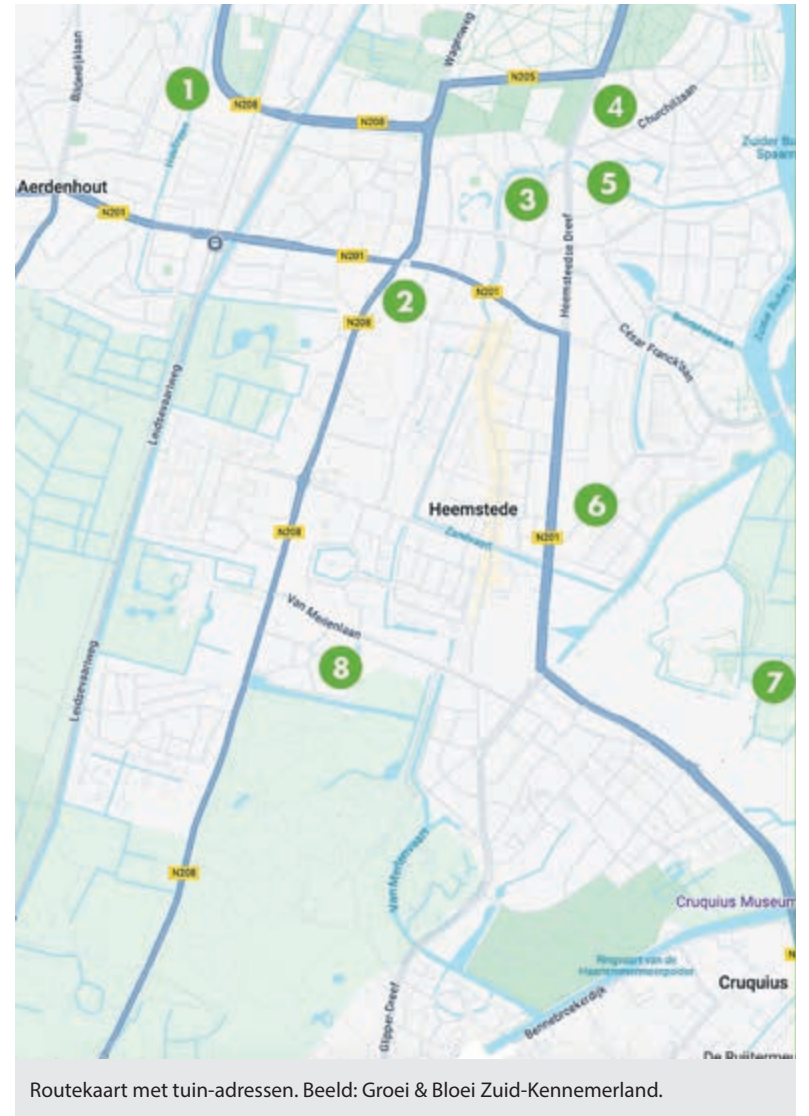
Bloemlaan
Wagenweg
N205
1
N208
N208
4
Churchilllaan
Zuider Bu Spaarn
Aerdenhout
N201
3
5
N201
Heemsteedse Dreef
2
N201
N208
César Francklaan
Leidsevaart
Heemstede
6
N208
N201
Van Merlenlaan
8
7
Leidsevaartweg
N208
Van Merlenvaart
Cruquius Museum
Ringvaart van de Haarlemmermeerpolder
Cruquius
Glipper Dreef
Bennebroekerdijk
De Ruijterweg
Routekaart met tuin-adressen. Beeld: Groei & Bloei Zuid-Kennemerland.